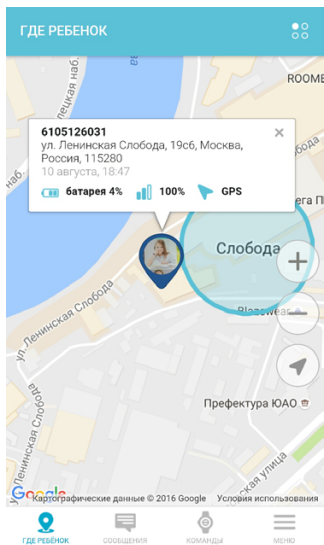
ГДЕ РЕБЕНОК

6105126031
ул. Ленинская Слобода, 19с6, Москва, Россия, 115280
10 августа, 18:47

батарея 4%
100%
GPS

×

ROOME
Слобода
наб.
ецкая наб.
ул. Ленинская Слобода
Blossom
Префектура ЮАО
ая улица
Google
Картографические данные © 2016 Google Условия использования

ГДЕ РЕБЁНОК
СООБЩЕНИЯ
КОМАНДЫ
МЕНЮ